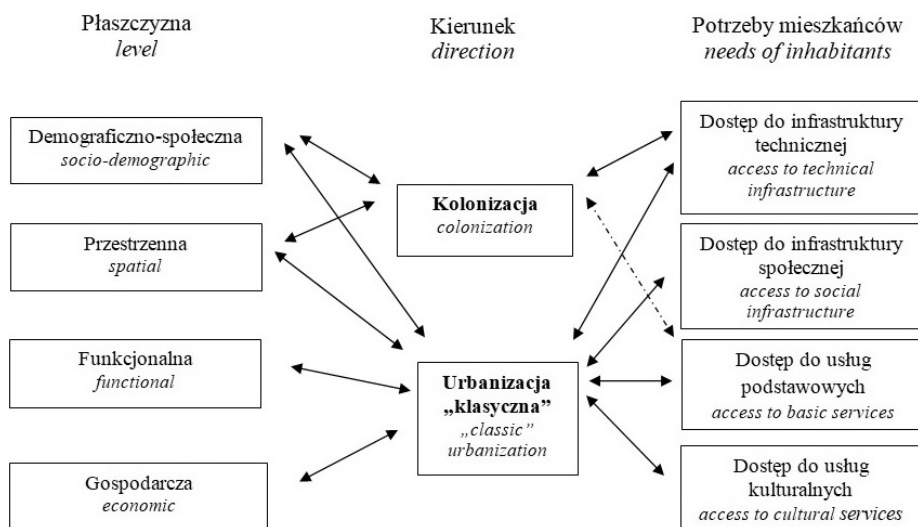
Płaszczyzna
*level*

Kierunek
*direction*

Potrzeby mieszkańców
*needs of inhabitants*

Demograficzno-społeczna
*socio-demographic*

Przestrzenna
*spatial*

Funkcjonalna
*functional*

Gospodarcza
*economic*

**Kolonizacja**
*colonization*

**Urbanizacja „klasyczna"**
*„classic" urbanization*

Dostęp do infrastruktury technicznej
*access to technical infrastructure*

Dostęp do infrastruktury społecznej
*access to social infrastructure*

Dostęp do usług podstawowych
*access to basic services*

Dostęp do usług kulturalnych
*access to cultural services*